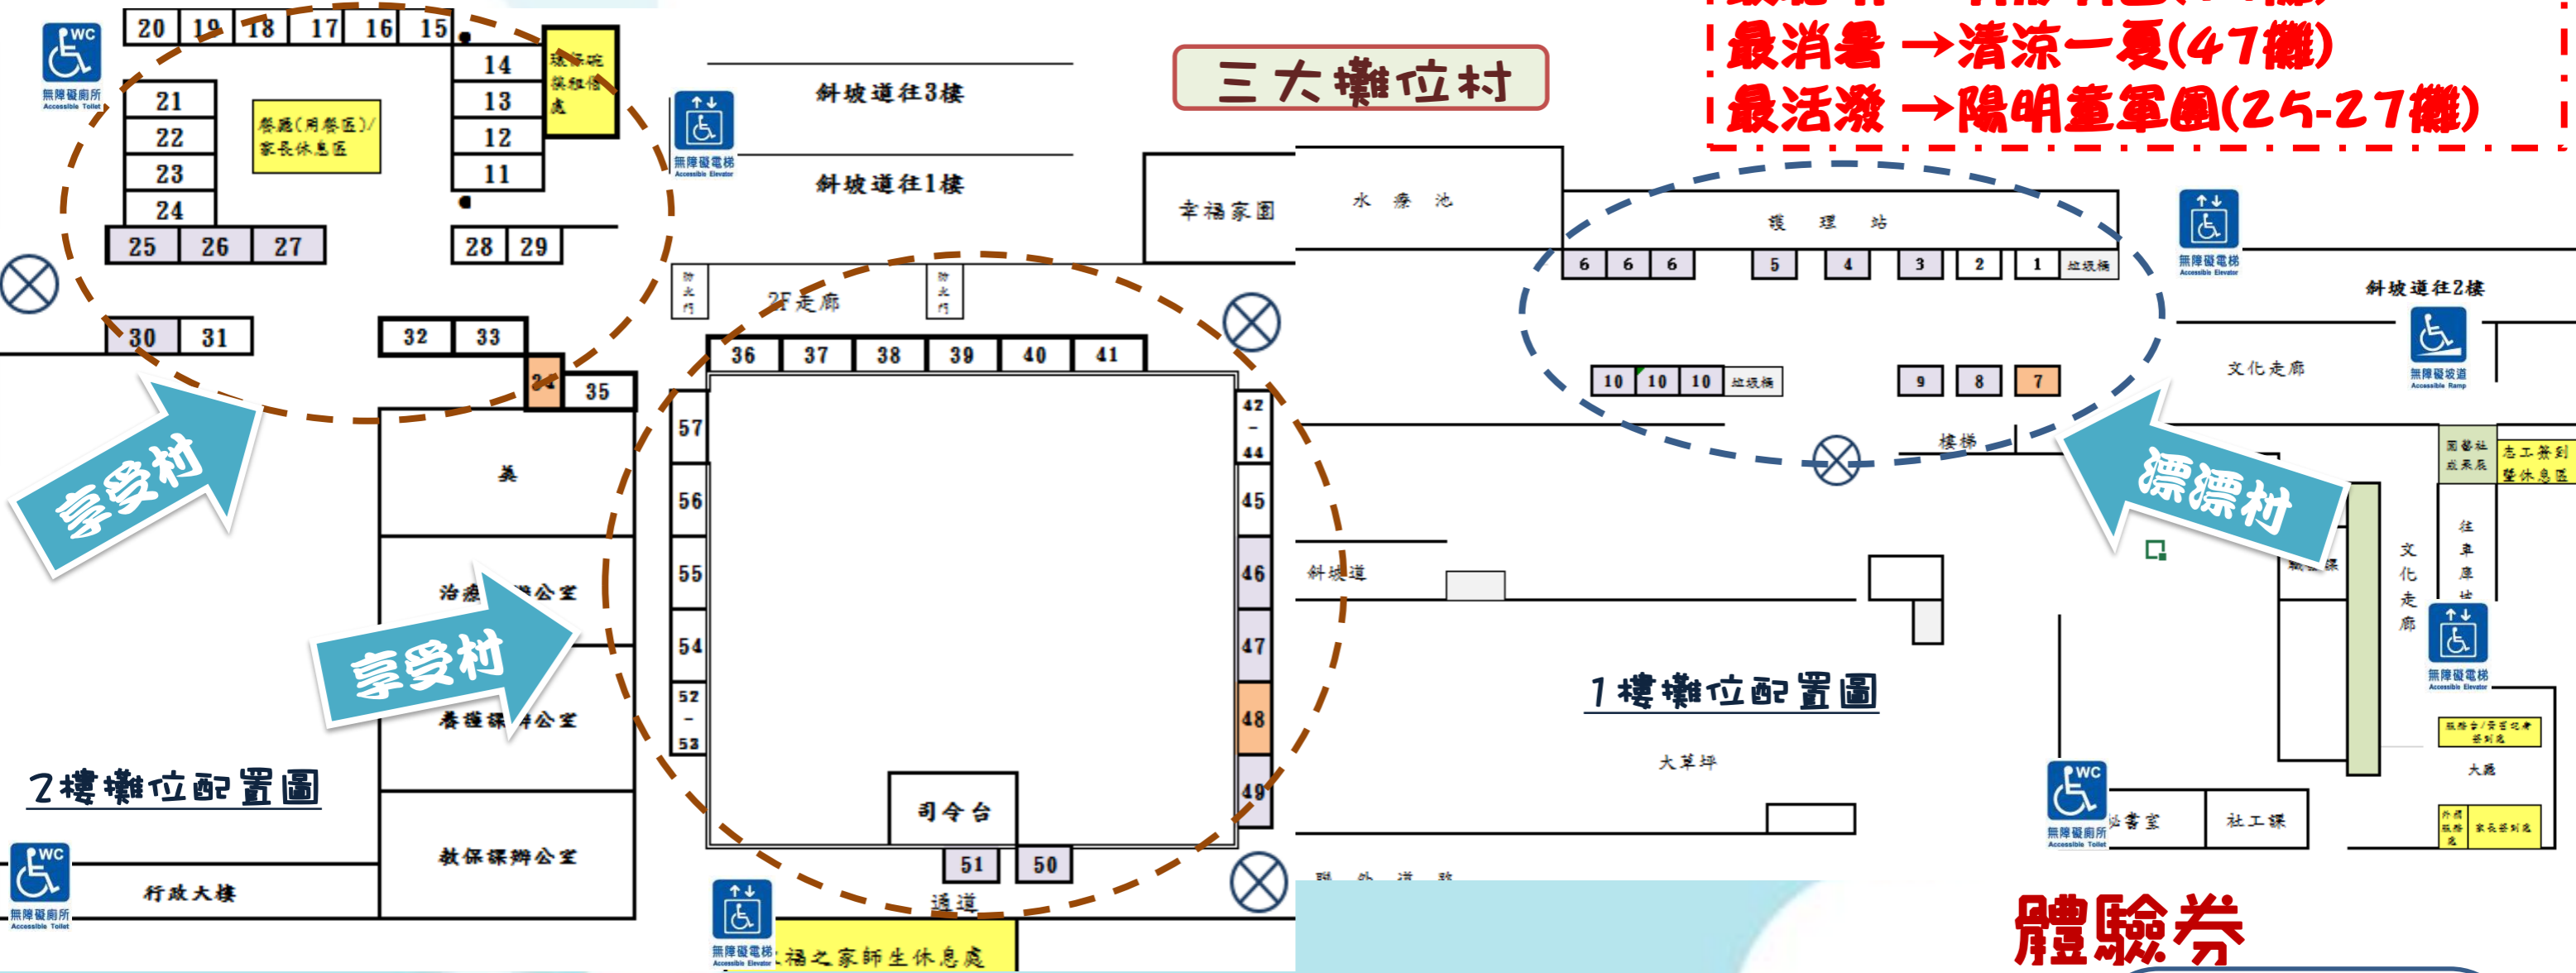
最消暑 →清涼一夏(47攤)
最活潑 →陽明童軍團(25-27攤)

三大攤位村

WC
無障礙廁所
Accessible Toilet

20 19 18 17 16 15
14 13 12 11
環保碗筷租借處
21 22 23 24
餐廳(用餐區)/家長休息區
25 26 27
28 29
30 31
32 33
34 35

享受村

無障礙電梯
Accessible Elevator
斜坡道往3樓
斜坡道往1樓
防火門
2F走廊
防火門
36 37 38 39 40 41
42-44
45
46
47
48
49
57
56
55
54
52-53
司令台
51 50
通道

美
治療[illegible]公室
享受村
養護課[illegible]公室
教保課辦公室

2樓攤位配置圖

WC
無障礙廁所
Accessible Toilet
行政大樓

無障礙電梯
Accessible Elevator
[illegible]福之家師生休息處

幸福家園
水療池
護理站
6 6 6 5 4 3 2 1 垃圾桶
10 10 10 垃圾桶
9 8 7
樓梯

無障礙電梯
Accessible Elevator
斜坡道往2樓
文化走廊
無障礙坡道
Accessible Ramp
園藝社成果展
志工簽到暨休息區

漂漂村

斜坡道
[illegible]課
文化走廊
往車庫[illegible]

1樓攤位配置圖

無障礙電梯
Accessible Elevator
服務台/貴賓簽到處
大草坪
大廳
WC
無障礙廁所
Accessible Toilet
秘書室
社工課
外賓服務處
家長簽到處
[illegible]外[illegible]

體驗券